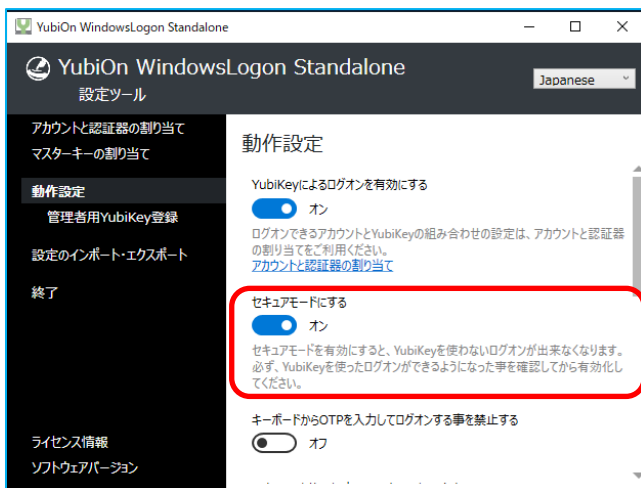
YubiOn WindowsLogon Standalone

YubiOn WindowsLogon Standalone
設定ツール

Japanese

アカウントと認証器の割り当て
マスターキーの割り当て
動作設定
管理者用YubiKey登録
設定のインポート・エクスポート
終了

ライセンス情報
ソフトウェアバージョン

動作設定

YubiKeyによるログオンを有効にする
オン
ログオンできるアカウントとYubiKeyの組み合わせの設定は、アカウントと認証器の割り当てをご利用ください。
アカウントと認証器の割り当て

セキュアモードにする
オン
セキュアモードを有効にすると、YubiKeyを使わないログオンが出来なくなります。必ず、YubiKeyを使ったログオンができるようになった事を確認してから有効化してください。

キーボードからOTPを入力してログオンする事を禁止する
オフ